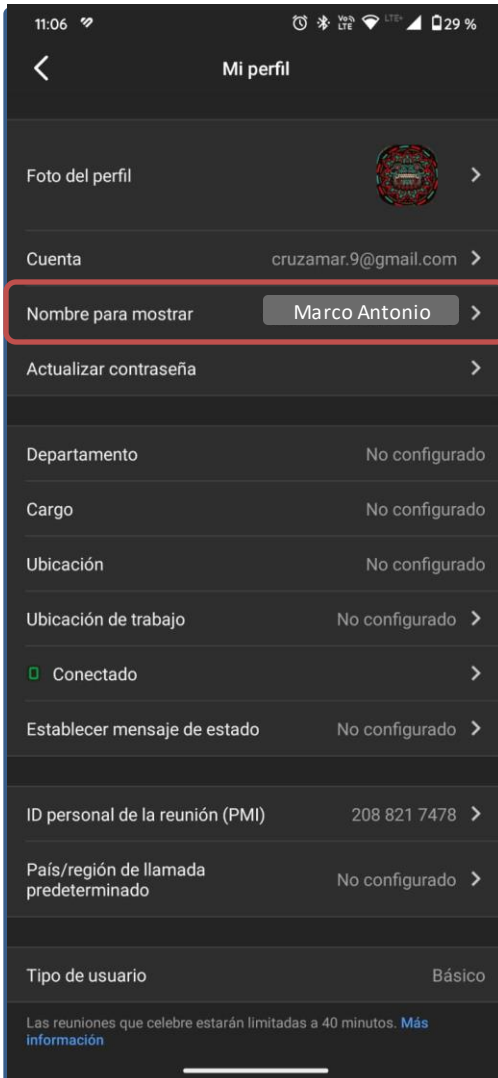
11:06

29 %

Mi perfil

Foto del perfil

Cuenta cruzamar.9@gmail.com

Nombre para mostrar Marco Antonio

Actualizar contraseña

Departamento No configurado

Cargo No configurado

Ubicación No configurado

Ubicación de trabajo No configurado

Conectado

Establecer mensaje de estado No configurado

ID personal de la reunión (PMI) 208 821 7478

País/región de llamada predeterminado No configurado

Tipo de usuario Básico

Las reuniones que celebre estarán limitadas a 40 minutos. Más información